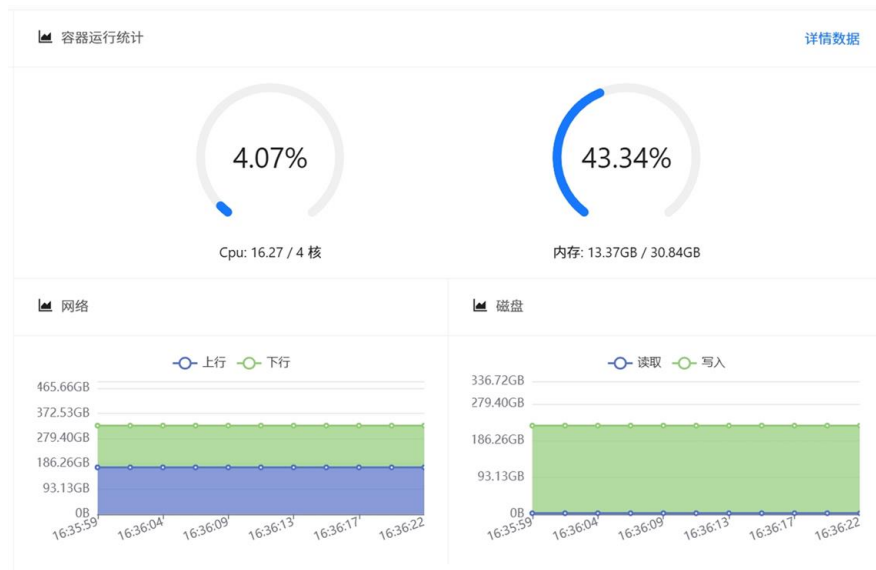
容器运行统计

详情数据

4.07%

Cpu: 16.27 / 4 核

43.34%

内存: 13.37GB / 30.84GB

网络

上行 下行

465.66GB
372.53GB
279.40GB
186.26GB
93.13GB
0B

16:35:59 16:36:04 16:36:09 16:36:13 16:36:17 16:36:22

磁盘

读取 写入

336.72GB
279.40GB
186.26GB
93.13GB
0B

16:35:59 16:36:04 16:36:09 16:36:13 16:36:17 16:36:22